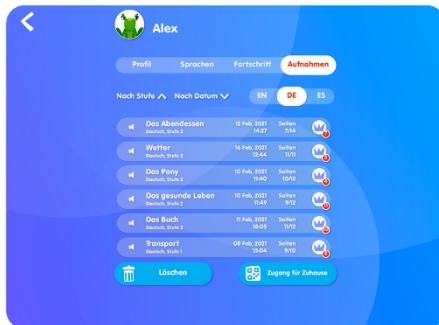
Alex

Profil | Sprachen | Fortschritt | Aufnahmen

Nach Stufe | Nach Datum

EN | DE | ES

Das Abendessen
Deutsch, Stufe 2
12 Feb, 2021
14:27
Seiten
7/16

Wetter
Deutsch, Stufe 2
16 Feb, 2021
12:44
Seiten
11/11

Das Pony
Deutsch, Stufe 2
10 Feb, 2021
11:40
Seiten
10/12

Das gesunde Leben
Deutsch, Stufe 2
10 Feb, 2021
11:49
Seiten
9/12

Das Buch
Deutsch, Stufe 2
11 Feb, 2021
18:05
Seiten
11/12

Transport
Deutsch, Stufe 1
08 Feb, 2021
15:04
Seiten
9/10

Löschen

Zugang für Zuhause